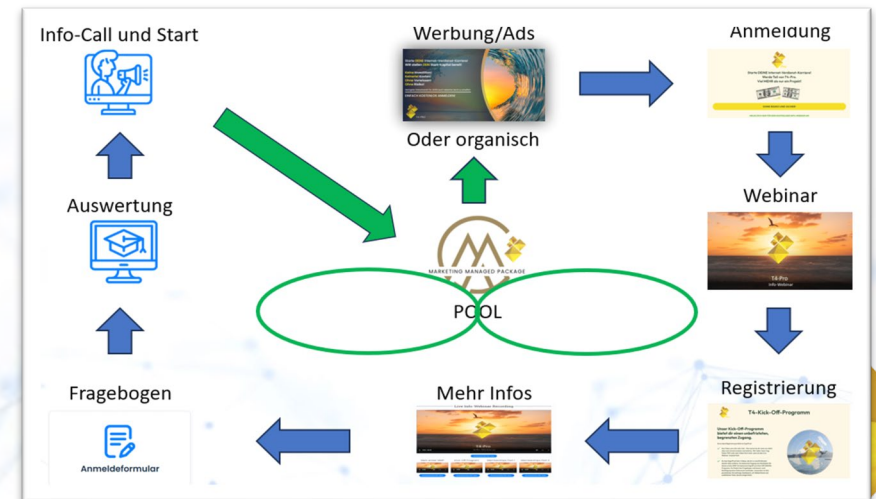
Info-Call und Start

Werbung/Ads

Anmeldung

Oder organisch

Webinar

T4-Pro
Info Webinar

Auswertung

MARKETING MANAGED PACKAGE

POOL

Fragebogen

Anmeldeformular

Mehr Infos

T4-Pro

Registrierung

T4-Kick-Off-Programm